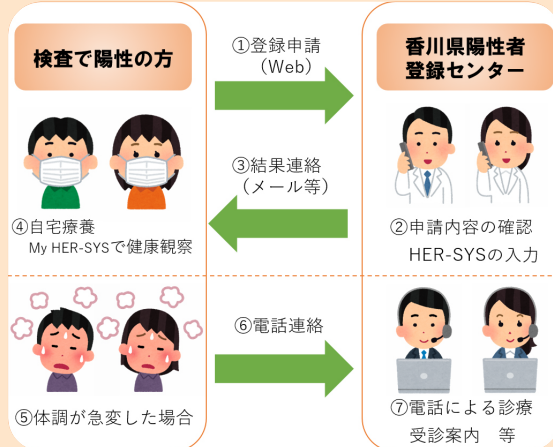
検査で陽性の方

①登録申請
（Web）

香川県陽性者
登録センター

③結果連絡
（メール等）

④自宅療養
My HER-SYSで健康観察

②申請内容の確認
HER-SYSの入力

⑥電話連絡

⑤体調が急変した場合

⑦電話による診療
受診案内　等